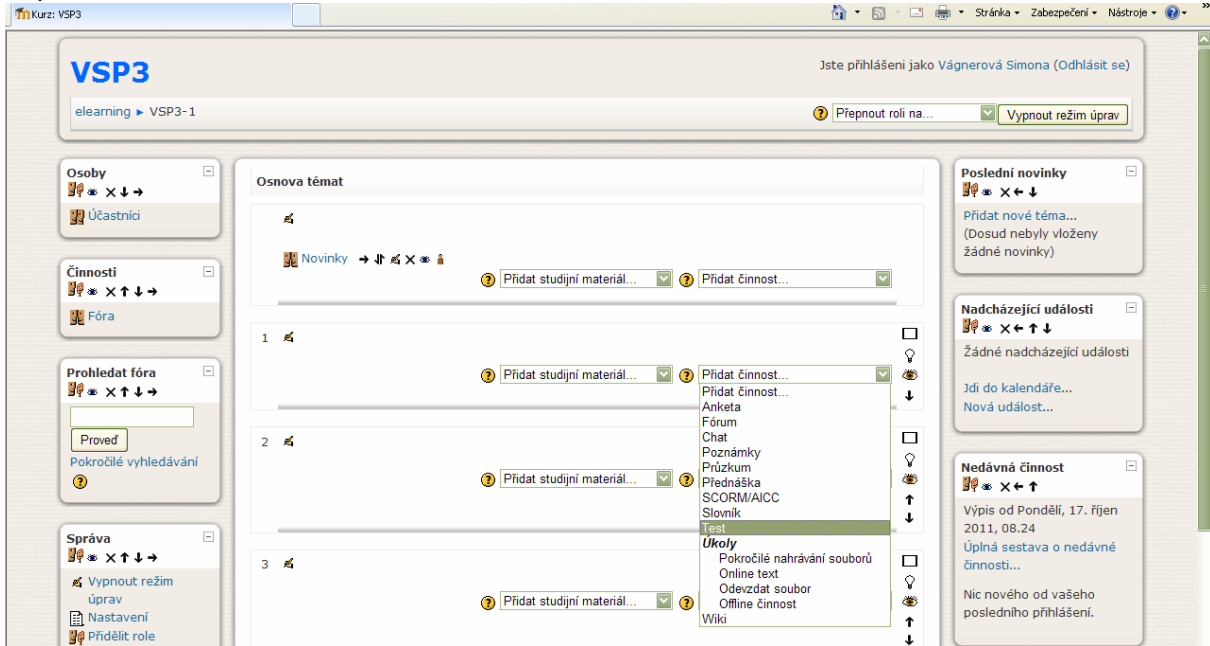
Kurz: VSP3

Stránka ▾ Zabezpečení ▾ Nástroje ▾

VSP3

Jste přihlášeni jako Vágnerová Simona (Odhlásit se)

elearning ▸ VSP3-1

Přepnout roli na...

Vypnout režim úprav

Osoby

Účastníci

Činnosti

Fóra

Prohledat fóra

Proveď

Pokročilé vyhledávání

Správa

Vypnout režim úprav

Nastavení

Přidělit role

Osnova témat

Novinky

Přidat studijní materiál...

Přidat činnost...

1

Přidat studijní materiál...

Přidat činnost...

Přidat činnost...
Anketa
Fórum
Chat
Poznámky
Průzkum
Přednáška
SCORM/AICC
Slovník
Test
Úkoly
Pokročilé nahrávání souborů
Online text
Odevzdat soubor
Offline činnost
Wiki

2

Přidat studijní materiál...

3

Přidat studijní materiál...

Poslední novinky

Přidat nové téma...
(Dosud nebyly vloženy žádné novinky)

Nadcházející události

Žádné nadcházející události

Jdi do kalendáře...
Nová událost...

Nedávná činnost

Výpis od Pondělí, 17. říjen 2011, 08.24
Úplná sestava o nedávné činnosti...

Nic nového od vašeho posledního přihlášení.